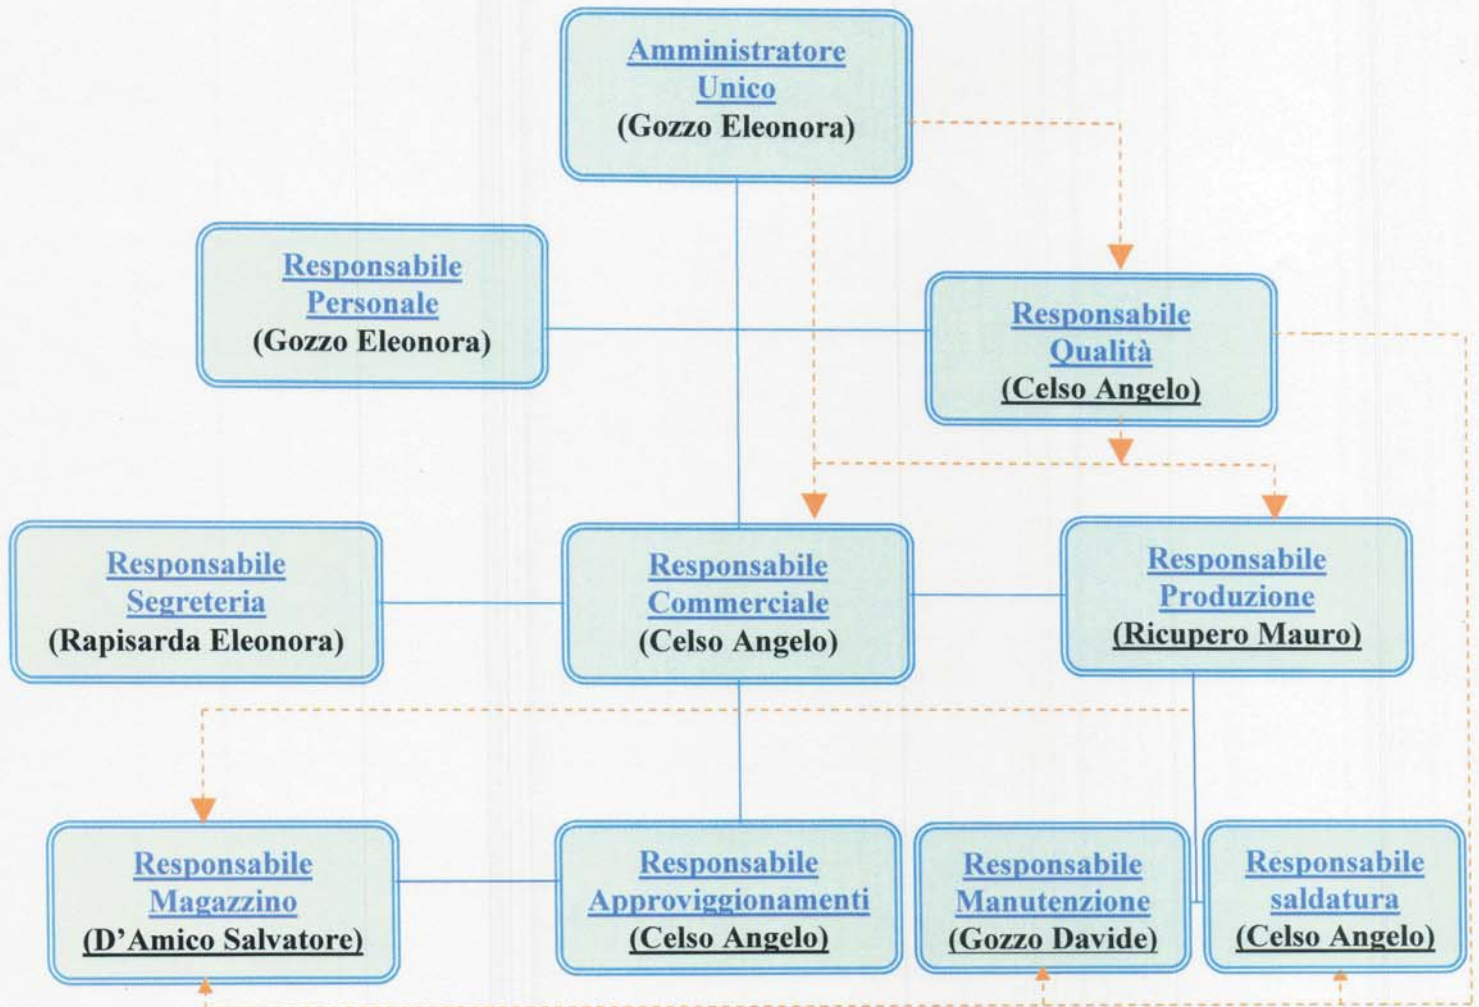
Amministratore Unico
(Gozzo Eleonora)

Responsabile Personale
(Gozzo Eleonora)

Responsabile Qualità
(Celso Angelo)

Responsabile Segreteria
(Rapisarda Eleonora)

Responsabile Commerciale
(Celso Angelo)

Responsabile Produzione
(Ricupero Mauro)

Responsabile Magazzino
(D'Amico Salvatore)

Responsabile Approviggionamenti
(Celso Angelo)

Responsabile Manutenzione
(Gozzo Davide)

Responsabile saldatura
(Celso Angelo)